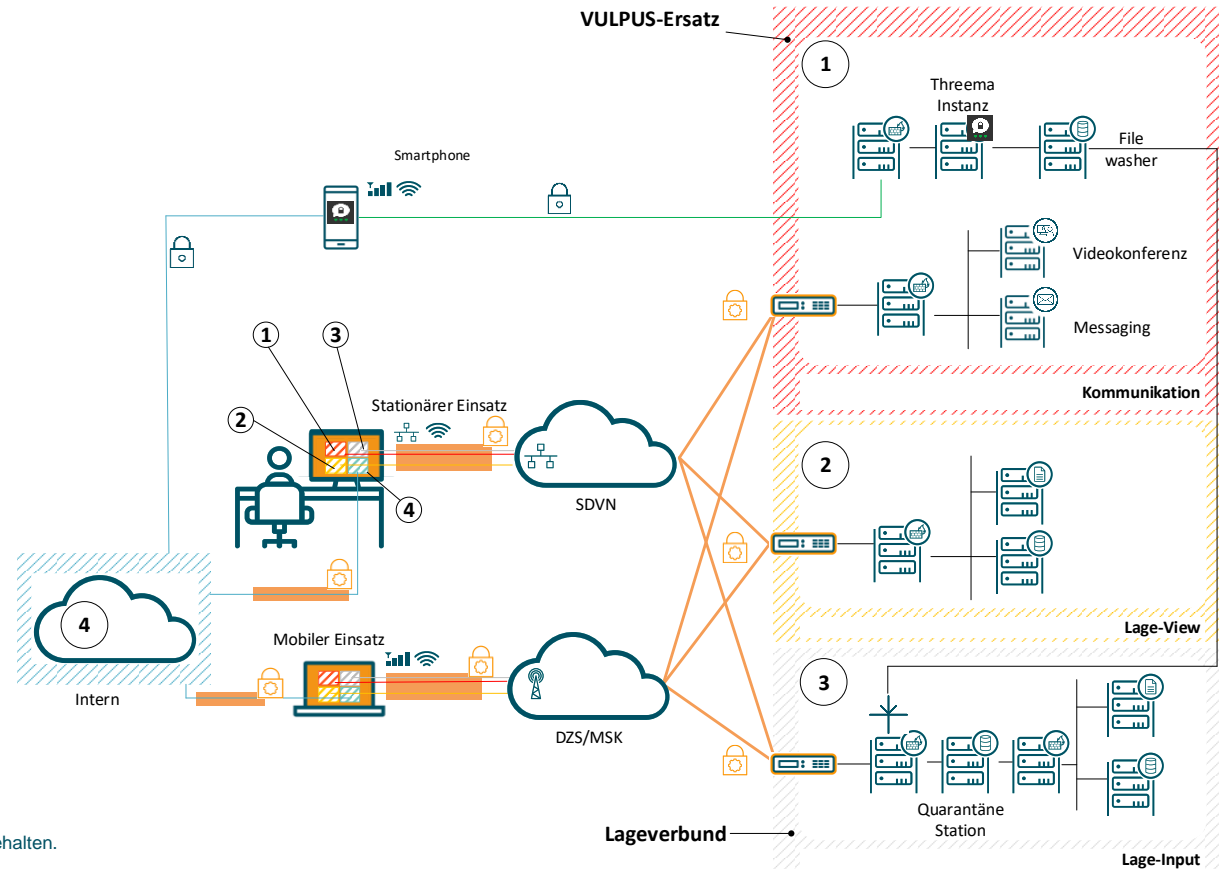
VULPUS-Ersatz

1

Threema Instanz

File washer

Smartphone

Videokonferenz

Messaging

Kommunikation

1

3

2

4

Stationärer Einsatz

SDVN

2

Lage-View

4

Intern

Mobiler Einsatz

DZS/MSK

3

Quarantäne Station

Lageverbund

Lage-Input

ehalten.